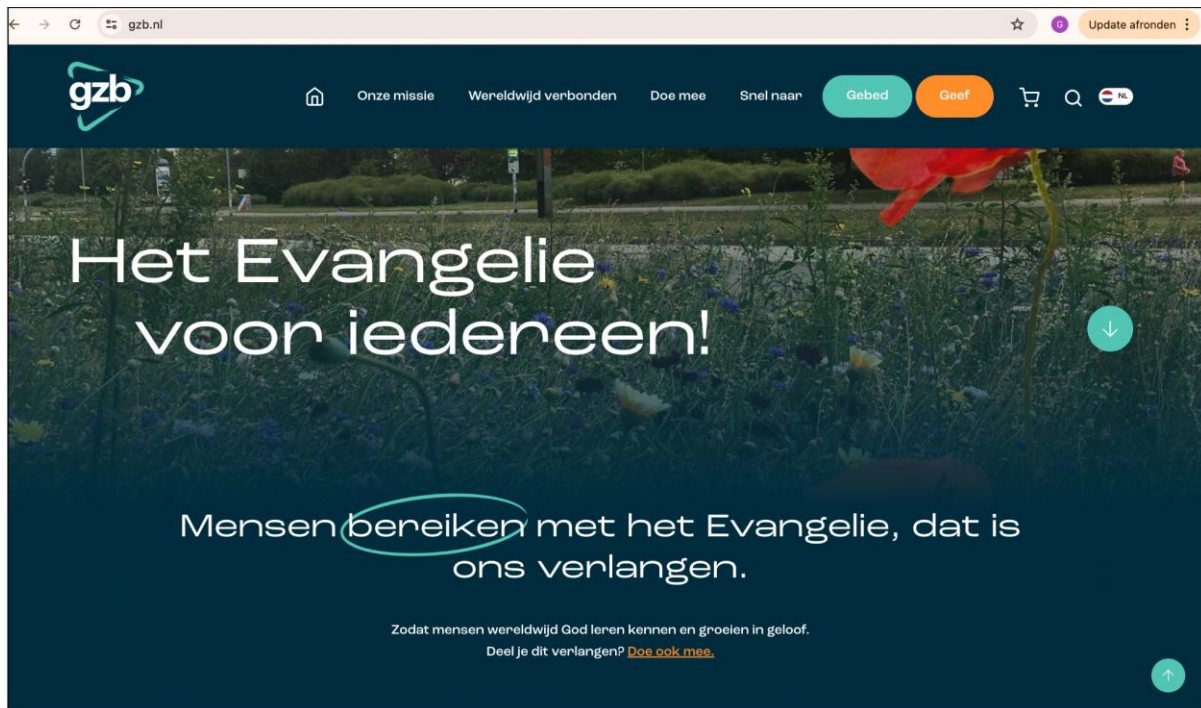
gzb.nl

G Update afronden

gzb

Onze missie Wereldwijd verbonden Doe mee Snel naar Gebed Geef NL

Het Evangelie voor iedereen!

Mensen bereiken met het Evangelie, dat is ons verlangen.

Zodat mensen wereldwijd God leren kennen en groeien in geloof.
Deel je dit verlangen? Doe ook mee.